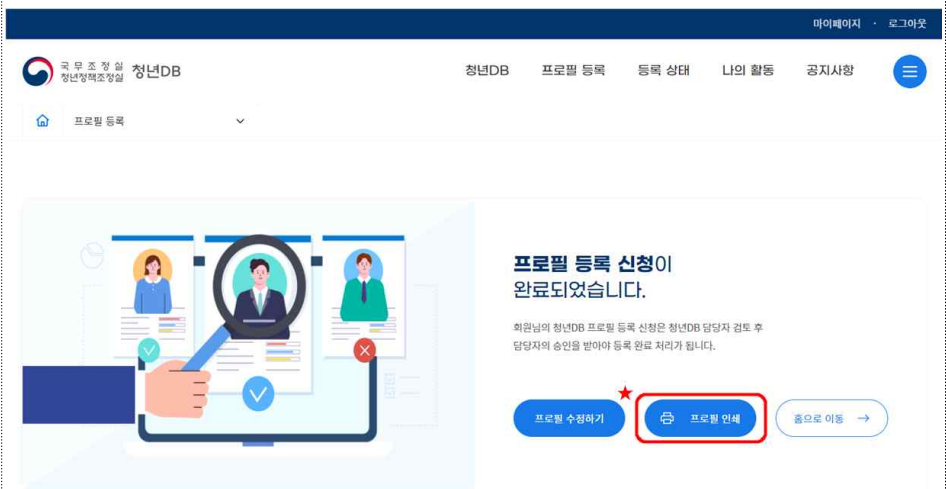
마이페이지 · 로그아웃

국무조정실 청년정책조정실 청년DB

청년DB 프로필 등록 등록 상태 나의 활동 공지사항

프로필 등록

프로필 등록 신청이 완료되었습니다.

회원님의 청년DB 프로필 등록 신청은 청년DB 담당자 검토 후 담당자의 승인을 받아야 등록 완료 처리가 됩니다.

프로필 수정하기

프로필 인쇄

홈으로 이동